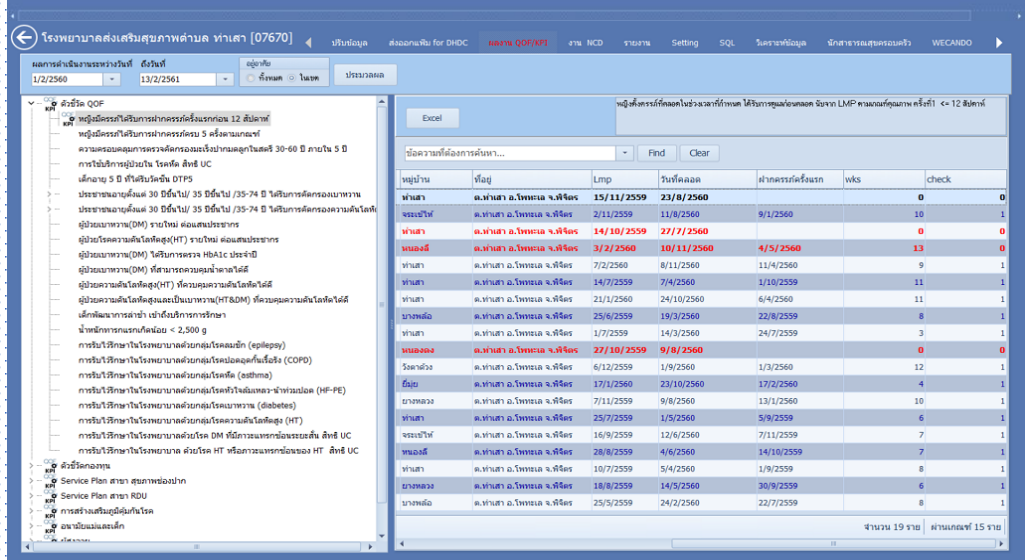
โรงพยาบาลส่งเสริมสุขภาพตำบล ท่าเสา [07670]

ปรับข้อมูล | ส่งออกแฟ้ม for DHDC | ผลงาน QOF/KPI | งาน NCD | รายงาน | Setting | SQL | วิเคราะห์ข้อมูล | นักสาธารณสุขครอบครัว | WECANDO

ผลการดำเนินงานระหว่างวันที่ 1/2/2560 ถึงวันที่ 13/2/2561
อยู่อาศัย ทั้งหมด ในเขต
ประมวลผล

ตัวชี้วัด QOF
หญิงมีครรภ์ได้รับการฝากครรภ์ครั้งแรกก่อน 12 สัปดาห์
หญิงมีครรภ์ได้รับการฝากครรภ์ครบ 5 ครั้งตามเกณฑ์
ความครอบคลุมการตรวจคัดกรองมะเร็งปากมดลูกในสตรี 30-60 ปี ภายใน 5 ปี
การใช้บริการผู้ป่วยใน โรคพิด สิทธิ UC
เด็กอายุ 5 ปี ที่ได้รับวัคซีน DTP5
ประชาชนอายุตั้งแต่ 30 ปีขึ้นไป/ 35 ปีขึ้นไป /35-74 ปี ได้รับการคัดกรองเบาหวาน
ประชาชนอายุตั้งแต่ 30 ปีขึ้นไป/ 35 ปีขึ้นไป /35-74 ปี ได้รับการคัดกรองความดันโลหิต
ผู้ป่วยเบาหวาน(DM) รายใหม่ ต่อแสนประชากร
ผู้ป่วยโรคความดันโลหิตสูง(HT) รายใหม่ ต่อแสนประชากร
ผู้ป่วยเบาหวาน(DM) ได้รับการตรวจ HbA1c ประจำปี
ผู้ป่วยเบาหวาน(DM) ที่สามารถควบคุมน้ำตาลได้ดี
ผู้ป่วยความดันโลหิตสูง(HT) ที่ควบคุมความดันโลหิตได้ดี
ผู้ป่วยความดันโลหิตสูงและเป็นเบาหวาน(HT&DM) ที่ควบคุมความดันโลหิตได้ดี
เด็กพัฒนาการล่าช้า เข้าถึงบริการการรักษา
น้ำหนักทารกแรกเกิดน้อย < 2,500 g
การรับไว้รักษาในโรงพยาบาลด้วยกลุ่มโรคลมชัก (epilepsy)
การรับไว้รักษาในโรงพยาบาลด้วยกลุ่มโรคปอดอุดกั้นเรื้อรัง (COPD)
การรับไว้รักษาในโรงพยาบาลด้วยกลุ่มโรคหืด (asthma)
การรับไว้รักษาในโรงพยาบาลด้วยกลุ่มโรคหัวใจล้มเหลว-น้ำท่วมปอด (HF-PE)
การรับไว้รักษาในโรงพยาบาลด้วยกลุ่มโรคเบาหวาน (diabetes)
การรับไว้รักษาในโรงพยาบาลด้วยกลุ่มโรคความดันโลหิตสูง (HT)
การรับไว้รักษาในโรงพยาบาลด้วยโรค DM ที่มีภาวะแทรกซ้อนระยะสั้น สิทธิ UC
การรับไว้รักษาในโรงพยาบาล ด้วยโรค HT หรือภาวะแทรกซ้อนของ HT สิทธิ UC
ตัวชี้วัดกองทุน
Service Plan สาขา สุขภาพช่องปาก
Service Plan สาขา RDU
การสร้างเสริมภูมิคุ้มกันโรค
อนามัยแม่และเด็ก
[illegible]

Excel
หญิงตั้งครรภ์ที่คลอดในช่วงเวลาที่กำหนด ได้รับการดูแลก่อนคลอด นับจาก LMP ตามเกณฑ์คุณภาพ ครั้งที่1 <= 12 สัปดาห์

ข้อความที่ต้องการค้นหา... Find Clear

| หมู่บ้าน | ที่อยู่ | Lmp | วันที่คลอด | ฝากครรภ์ครั้งแรก | wks | check |
|---|---|---|---|---|---|---|
| ท่าเสา | ต.ท่าเสา อ.โพทะเล จ.พิจิตร | 15/11/2559 | 23/8/2560 | | | 0 |
| จระเข้ใหม่ | ต.ท่าเสา อ.โพทะเล จ.พิจิตร | 2/11/2559 | 11/8/2560 | 9/1/2560 | 10 | 1 |
| ท่าเสา | ต.ท่าเสา อ.โพทะเล จ.พิจิตร | 14/10/2559 | 27/7/2560 | | 0 | 0 |
| หนองลี้ | ต.ท่าเสา อ.โพทะเล จ.พิจิตร | 3/2/2560 | 10/11/2560 | 4/5/2560 | 13 | 0 |
| ท่าเสา | ต.ท่าเสา อ.โพทะเล จ.พิจิตร | 7/2/2560 | 8/11/2560 | 11/4/2560 | 9 | 1 |
| ท่าเสา | ต.ท่าเสา อ.โพทะเล จ.พิจิตร | 14/7/2559 | 7/4/2560 | 1/10/2559 | 11 | 1 |
| ท่าเสา | ต.ท่าเสา อ.โพทะเล จ.พิจิตร | 21/1/2560 | 24/10/2560 | 6/4/2560 | 11 | 1 |
| บางพลอ | ต.ท่าเสา อ.โพทะเล จ.พิจิตร | 25/6/2559 | 19/3/2560 | 22/8/2559 | 8 | 1 |
| ท่าเสา | ต.ท่าเสา อ.โพทะเล จ.พิจิตร | 1/7/2559 | 14/3/2560 | 24/7/2559 | 3 | 1 |
| หนองลง | ต.ท่าเสา อ.โพทะเล จ.พิจิตร | 27/10/2559 | 9/8/2560 | | 0 | 0 |
| วัดกลาง | ต.ท่าเสา อ.โพทะเล จ.พิจิตร | 6/12/2559 | 1/9/2560 | 1/3/2560 | 12 | 1 |
| ยี่ผุ่ม | ต.ท่าเสา อ.โพทะเล จ.พิจิตร | 17/1/2560 | 23/10/2560 | 17/2/2560 | 4 | 1 |
| ยางหลวง | ต.ท่าเสา อ.โพทะเล จ.พิจิตร | 7/11/2559 | 9/8/2560 | 13/1/2560 | 10 | 1 |
| ท่าเสา | ต.ท่าเสา อ.โพทะเล จ.พิจิตร | 25/7/2559 | 1/5/2560 | 5/9/2559 | 6 | 1 |
| จระเข้ใหม่ | ต.ท่าเสา อ.โพทะเล จ.พิจิตร | 16/9/2559 | 12/6/2560 | 7/11/2559 | 7 | 1 |
| หนองลี้ | ต.ท่าเสา อ.โพทะเล จ.พิจิตร | 28/8/2559 | 4/6/2560 | 14/10/2559 | 7 | 1 |
| ท่าเสา | ต.ท่าเสา อ.โพทะเล จ.พิจิตร | 10/7/2559 | 5/4/2560 | 1/9/2559 | 8 | 1 |
| ยางหลวง | ต.ท่าเสา อ.โพทะเล จ.พิจิตร | 18/8/2559 | 14/5/2560 | 30/9/2559 | 6 | 1 |
| บางพลอ | ต.ท่าเสา อ.โพทะเล จ.พิจิตร | 25/5/2559 | 27/2/2560 | 22/7/2559 | 8 | 1 |

จำนวน 19 ราย | ผ่านเกณฑ์ 15 ราย